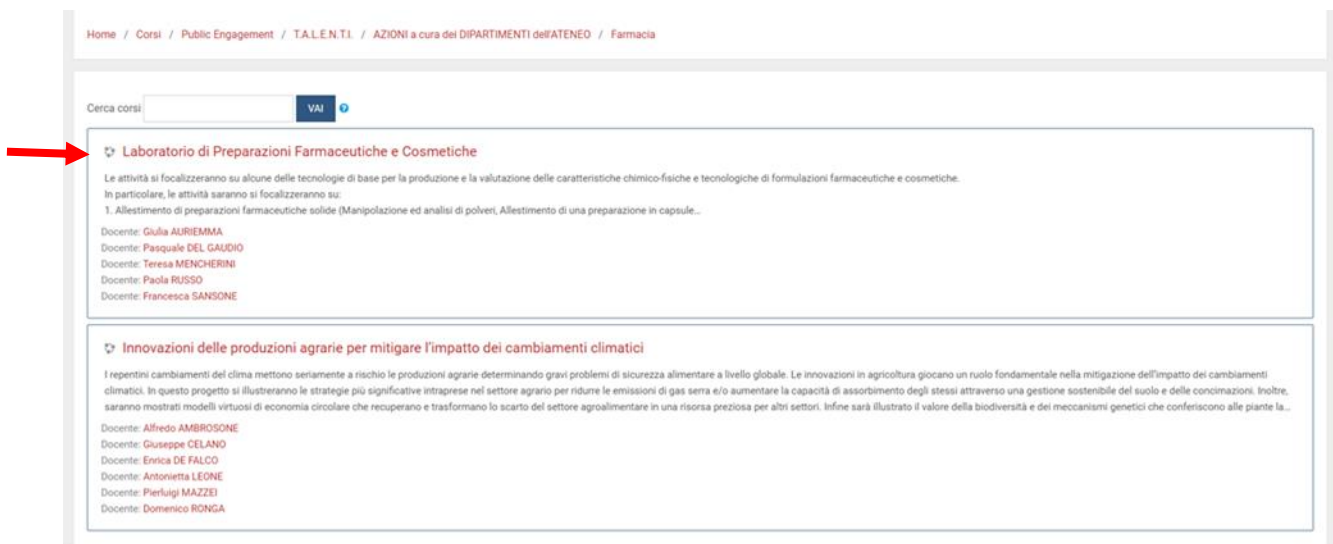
Home / Corsi / Public Engagement / T.A.L.E.N.T.I. / AZIONI a cura dei DIPARTIMENTI dell'ATENEO / Farmacia

Cerca corsi VAI

Laboratorio di Preparazioni Farmaceutiche e Cosmetiche

Le attività si focalizzeranno su alcune delle tecnologie di base per la produzione e la valutazione delle caratteristiche chimico-fisiche e tecnologiche di formulazioni farmaceutiche e cosmetiche.
In particolare, le attività saranno si focalizzeranno su:
1. Allestimento di preparazioni farmaceutiche solide (Manipolazione ed analisi di polveri, Allestimento di una preparazione in capsule...

Docente: Giulia AURIEMMA
Docente: Pasquale DEL GAUDIO
Docente: Teresa MENCHERINI
Docente: Paola RUSSO
Docente: Francesca SANSONE

Innovazioni delle produzioni agrarie per mitigare l'impatto dei cambiamenti climatici

I repentini cambiamenti del clima mettono seriamente a rischio le produzioni agrarie determinando gravi problemi di sicurezza alimentare a livello globale. Le innovazioni in agricoltura giocano un ruolo fondamentale nella mitigazione dell'impatto dei cambiamenti climatici. In questo progetto si illustreranno le strategie più significative intraprese nel settore agrario per ridurre le emissioni di gas serra e/o aumentare la capacità di assorbimento degli stessi attraverso una gestione sostenibile del suolo e delle concimazioni. Inoltre, saranno mostrati modelli virtuosi di economia circolare che recuperano e trasformano lo scarto del settore agroalimentare in una risorsa preziosa per altri settori. Infine sarà illustrato il valore della biodiversità e dei meccanismi genetici che conferiscono alle piante la...

Docente: Alfredo AMBROSONE
Docente: Giuseppe CELANO
Docente: Enrica DE FALCO
Docente: Antonietta LEONE
Docente: Pierluigi MAZZEI
Docente: Domenico RONGA